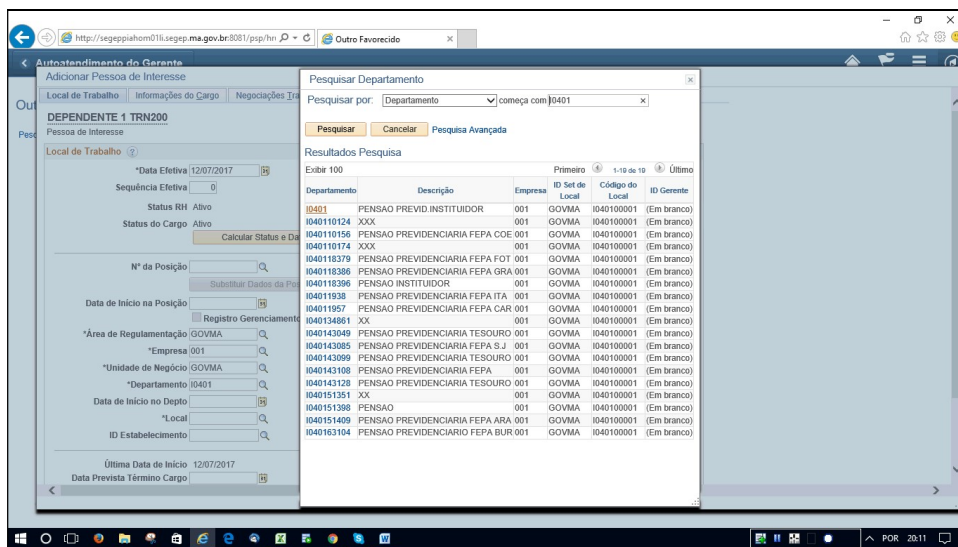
http://segeppiahom01li.segep.ma.gov.br:8081/psp/hr
Outro Favorecido

Autoatendimento do Gerente
Adicionar Pessoa de Interesse
Local de Trabalho | Informações do Cargo | Negociações Tra
DEPENDENTE 1 TRN200
Pessoa de Interesse
Local de Trabalho
*Data Efetiva 12/07/2017
Sequência Efetiva 0
Status RH Ativo
Status do Cargo Ativo
Calcular Status e Da
Nº da Posição
Substituir Dados da Po
Data de Início na Posição
Registro Gerenciament
*Área de Regulamentação GOVMA
*Empresa 001
*Unidade de Negócio GOVMA
*Departamento I0401
Data de Início no Depto
*Local
ID Estabelecimento
Última Data de Início 12/07/2017
Data Prevista Término Cargo

Pesquisar Departamento
Pesquisar por: Departamento começa com I0401
Pesquisar Cancelar Pesquisa Avançada
Resultados Pesquisa
Exibir 100 Primeiro 1-19 de 19 Último

| Departamento | Descrição | Empresa | ID Set de Local | Código do Local | ID Gerente |
|---|---|---|---|---|---|
| I0401 | PENSAO PREVID.INSTITUIDOR | 001 | GOVMA | I040100001 | (Em branco) |
| I040110124 | XXX | 001 | GOVMA | I040100001 | (Em branco) |
| I040110156 | PENSAO PREVIDENCIARIA FEPA COE | 001 | GOVMA | I040100001 | (Em branco) |
| I040110174 | XXX | 001 | GOVMA | I040100001 | (Em branco) |
| I040118379 | PENSAO PREVIDENCIARIA FEPA FOT | 001 | GOVMA | I040100001 | (Em branco) |
| I040118386 | PENSAO PREVIDENCIARIA FEPA GRA | 001 | GOVMA | I040100001 | (Em branco) |
| I040118396 | PENSAO INSTITUIDOR | 001 | GOVMA | I040100001 | (Em branco) |
| I04011938 | PENSAO PREVIDENCIARIA FEPA ITA | 001 | GOVMA | I040100001 | (Em branco) |
| I04011957 | PENSAO PREVIDENCIARIA FEPA CAR | 001 | GOVMA | I040100001 | (Em branco) |
| I040134861 | XX | 001 | GOVMA | I040100001 | (Em branco) |
| I040143049 | PENSAO PREVIDENCIARIA TESOURO | 001 | GOVMA | I040100001 | (Em branco) |
| I040143085 | PENSAO PREVIDENCIARIA FEPA S.J | 001 | GOVMA | I040100001 | (Em branco) |
| I040143099 | PENSAO PREVIDENCIARIA TESOURO | 001 | GOVMA | I040100001 | (Em branco) |
| I040143108 | PENSAO PREVIDENCIARIA FEPA | 001 | GOVMA | I040100001 | (Em branco) |
| I040143128 | PENSAO PREVIDENCIARIA TESOURO | 001 | GOVMA | I040100001 | (Em branco) |
| I040151351 | XX | 001 | GOVMA | I040100001 | (Em branco) |
| I040151398 | PENSAO | 001 | GOVMA | I040100001 | (Em branco) |
| I040151409 | PENSAO PREVIDENCIARIA FEPA ARA | 001 | GOVMA | I040100001 | (Em branco) |
| I040163104 | PENSAO PREVIDENCIARIO FEPA BUR | 001 | GOVMA | I040100001 | (Em branco) |

POR 20:11